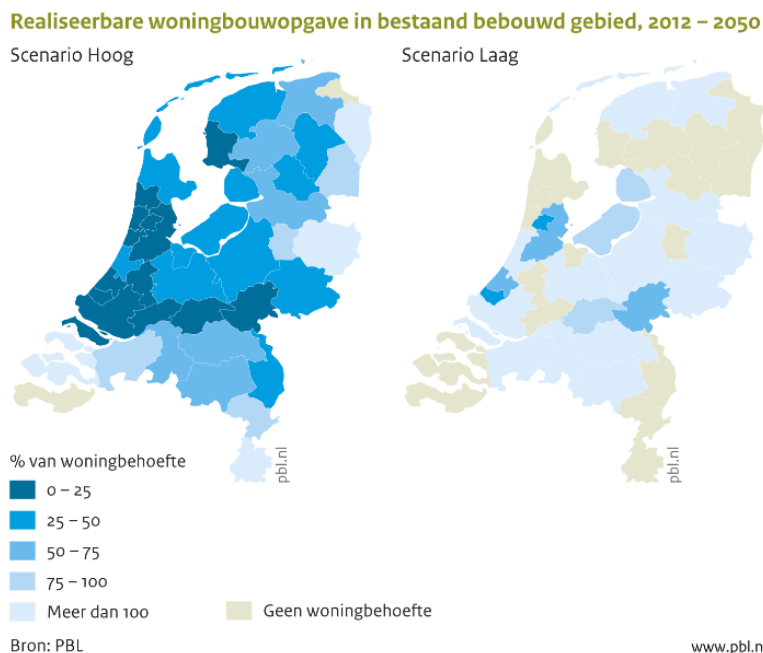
Realiseerbare woningbouwopgave in bestaand bebouwd gebied, 2012 – 2050

Scenario Hoog

Scenario Laag

pbl.nl

pbl.nl

% van woningbehoefte

0 – 25

25 – 50

50 – 75

75 – 100

Meer dan 100

Geen woningbehoefte

Bron: PBL

www.pbl.n